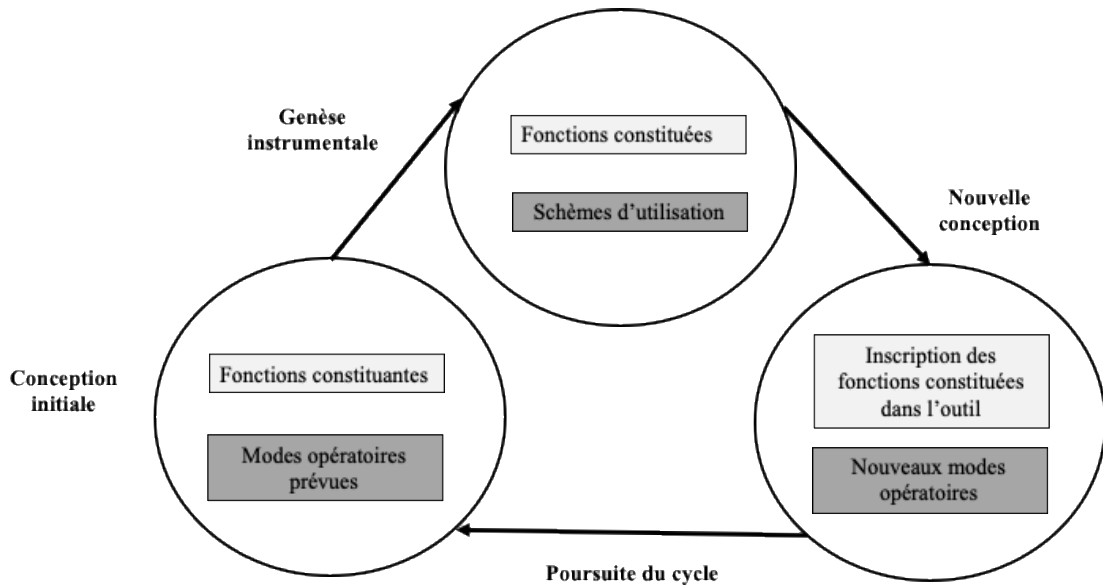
Genèse instrumentale

Fonctions constituées

Schèmes d'utilisation

Nouvelle conception

Conception initiale

Fonctions constituantes

Modes opératoires prévues

Inscription des fonctions constituées dans l'outil

Nouveaux modes opératoires

Poursuite du cycle